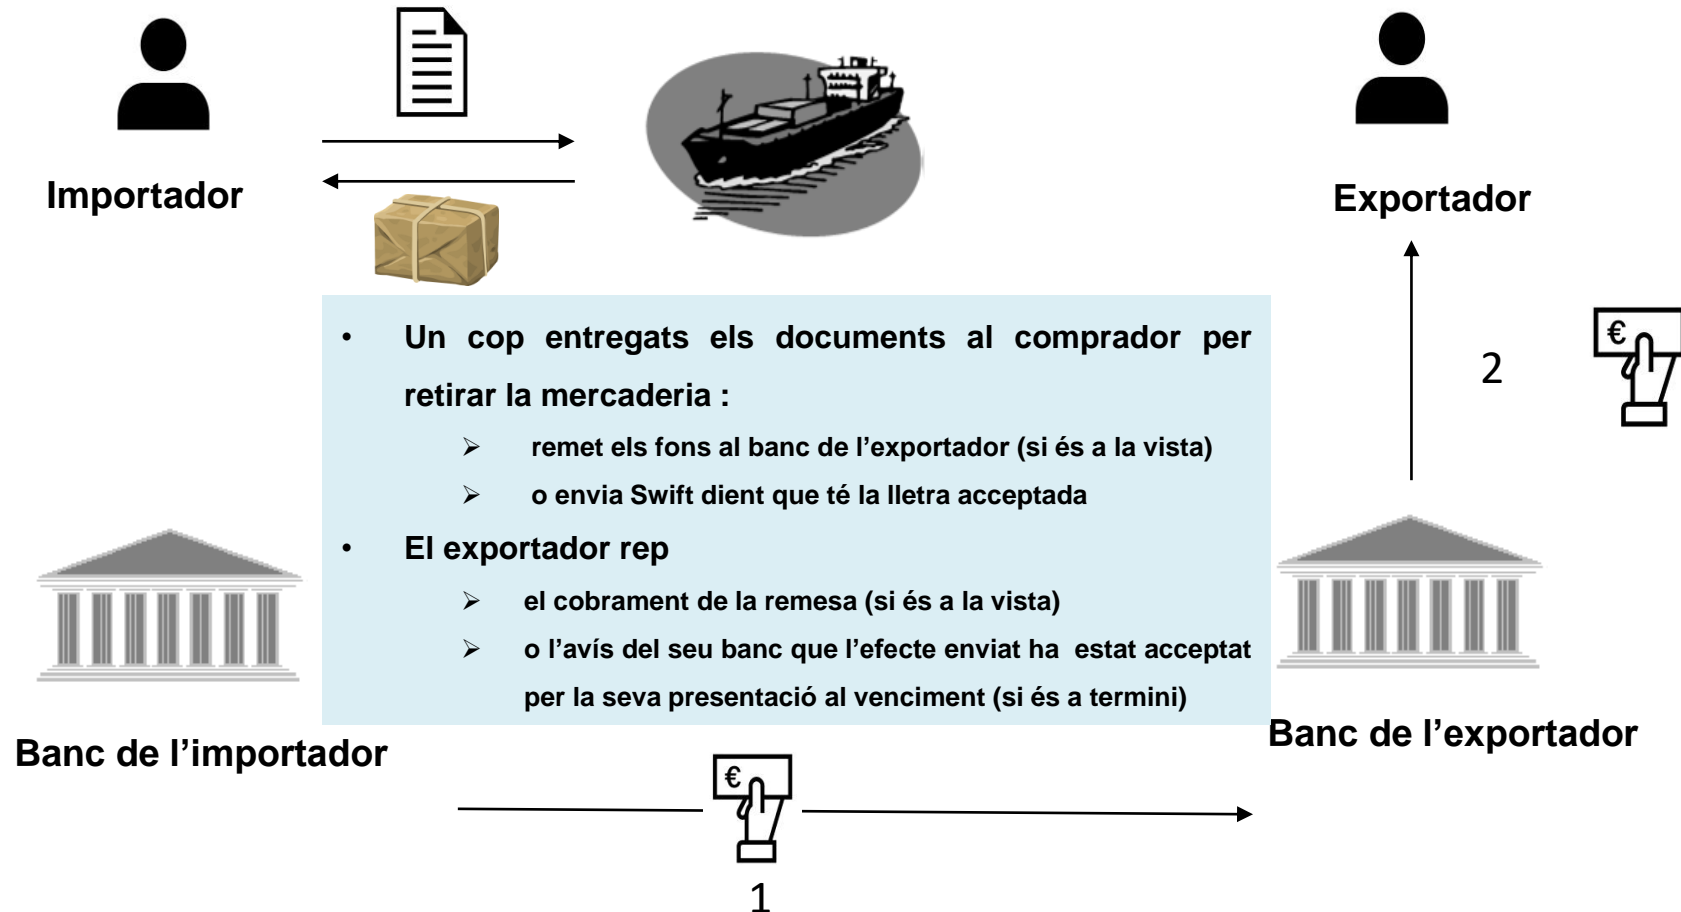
Importador

Exportador

• Un cop entregats els documents al comprador per retirar la mercaderia :
➢ remet els fons al banc de l'exportador (si és a la vista)
➢ o envia Swift dient que té la lletra acceptada
• El exportador rep
➢ el cobrament de la remesa (si és a la vista)
➢ o l'avís del seu banc que l'efecte enviat ha estat acceptat per la seva presentació al venciment (si és a termini)

2

€

Banc de l'importador

Banc de l'exportador

€

1